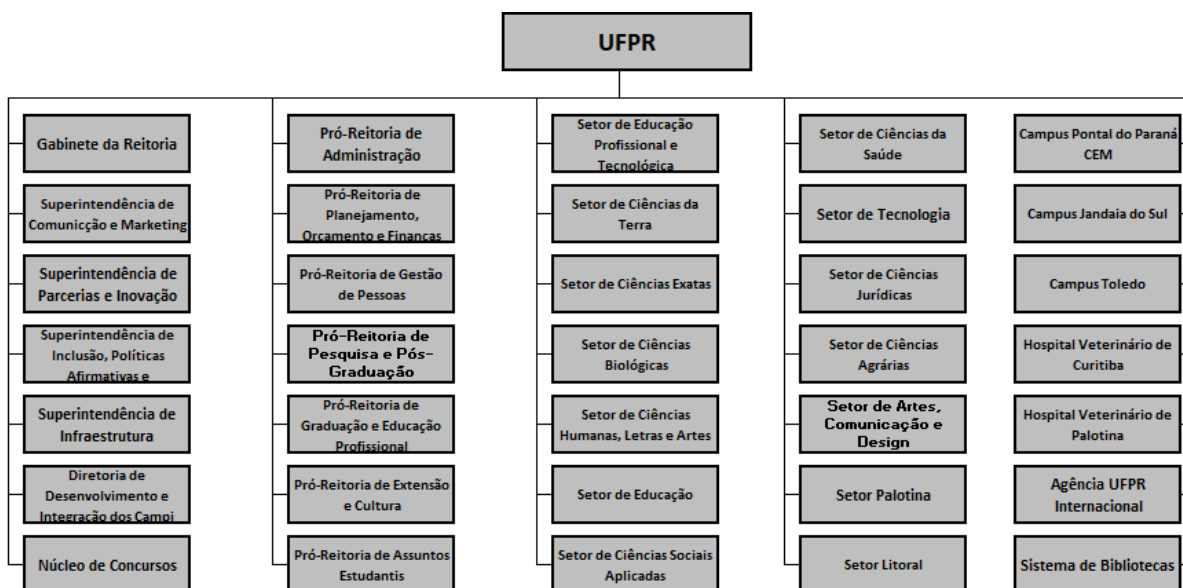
UFPR

Gabinete da Reitoria

Superintendência de Comunicção e Marketing

Superintendência de Parcerias e Inovação

Superintendência de Inclusão, Políticas Afirmativas e

Superintendência de Infraestrutura

Diretoria de Desenvolvimento e Integração dos Campi

Núcleo de Concursos

Pró-Reitoria de Administração

Pró-Reitoria de Planejamento, Orçamento e Finanças

Pró-Reitoria de Gestão de Pessoas

Pró-Reitoria de Pesquisa e Pós-Graduação

Pró-Reitoria de Graduação e Educação Profissional

Pró-Reitoria de Extensão e Cultura

Pró-Reitoria de Assuntos Estudantis

Setor de Educação Profissional e Tecnológica

Setor de Ciências da Terra

Setor de Ciências Exatas

Setor de Ciências Biológicas

Setor de Ciências Humanas, Letras e Artes

Setor de Educação

Setor de Ciências Sociais Aplicadas

Setor de Ciências da Saúde

Setor de Tecnologia

Setor de Ciências Jurídicas

Setor de Ciências Agrárias

Setor de Artes, Comunicação e Design

Setor Palotina

Setor Litoral

Campus Pontal do Paraná CEM

Campus Jandaia do Sul

Campus Toledo

Hospital Veterinário de Curitiba

Hospital Veterinário de Palotina

Agência UFPR Internacional

Sistema de Bibliotecas